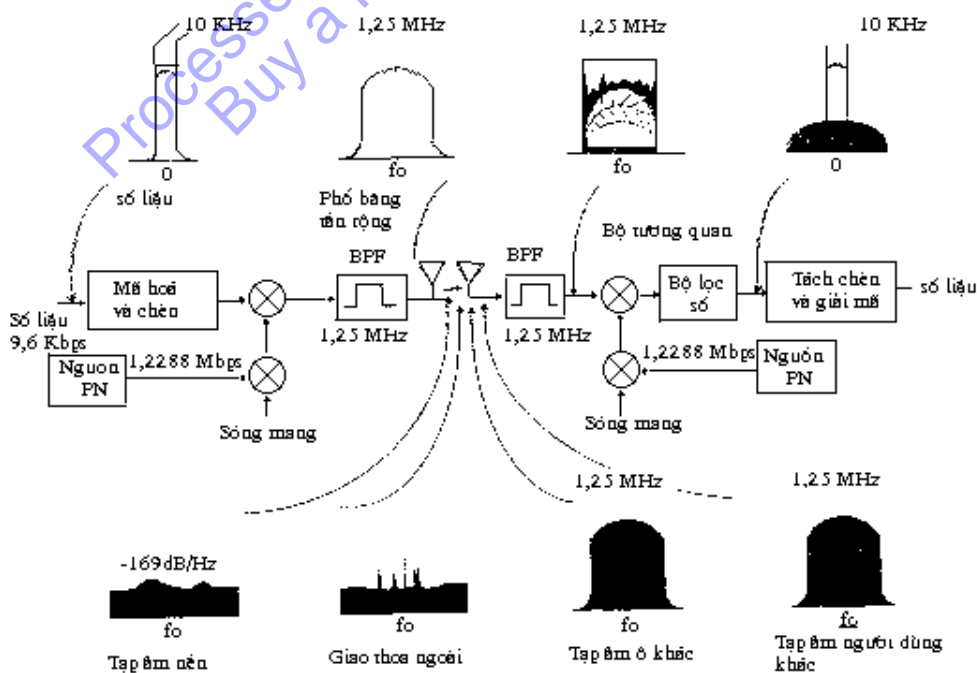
Processed by
Buy a

10 KHz
0
số liệu

1,25 MHz
fo
Phổ băng tần rộng

1,25 MHz
fo

10 KHz
0

Bộ tương quan

Số liệu 9,6 Kbps
Mã hoá và chèn
BPF
1,25 MHz
BPF
1,25 MHz
Bộ lọc số
Tách chèn và giải mã
số liệu

Nguồn PN
1,2288 Mbps
Sóng mang

1,2288 Mbps
Nguồn PN
Sóng mang

1,25 MHz
1,25 MHz

-169dB/Hz
fo
Tạp âm nền

fo
Giao thoa ngoài

fo
Tạp âm ô khác

fo
Tạp âm người dùng khác